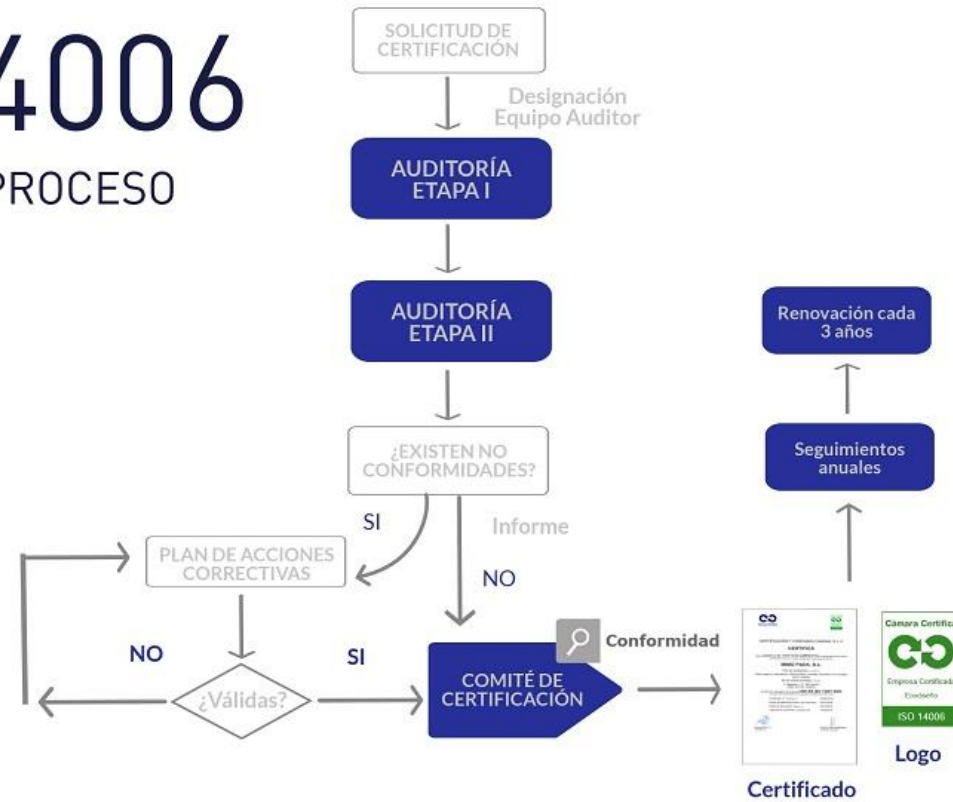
4006

PROCESO

SOLICITUD DE CERTIFICACIÓN

Designación Equipo Auditor

AUDITORÍA ETAPA I

AUDITORÍA ETAPA II

¿EXISTEN NO CONFORMIDADES?

SI

Informe

NO

PLAN DE ACCIONES CORRECTIVAS

NO

¿Válidas?

SI

Conformidad

COMITÉ DE CERTIFICACIÓN

Renovación cada 3 años

Seguimientos anuales

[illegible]

Cámara Certific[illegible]

Empresa Certificada

Ecodiseño

ISO 14006

Certificado

Logo